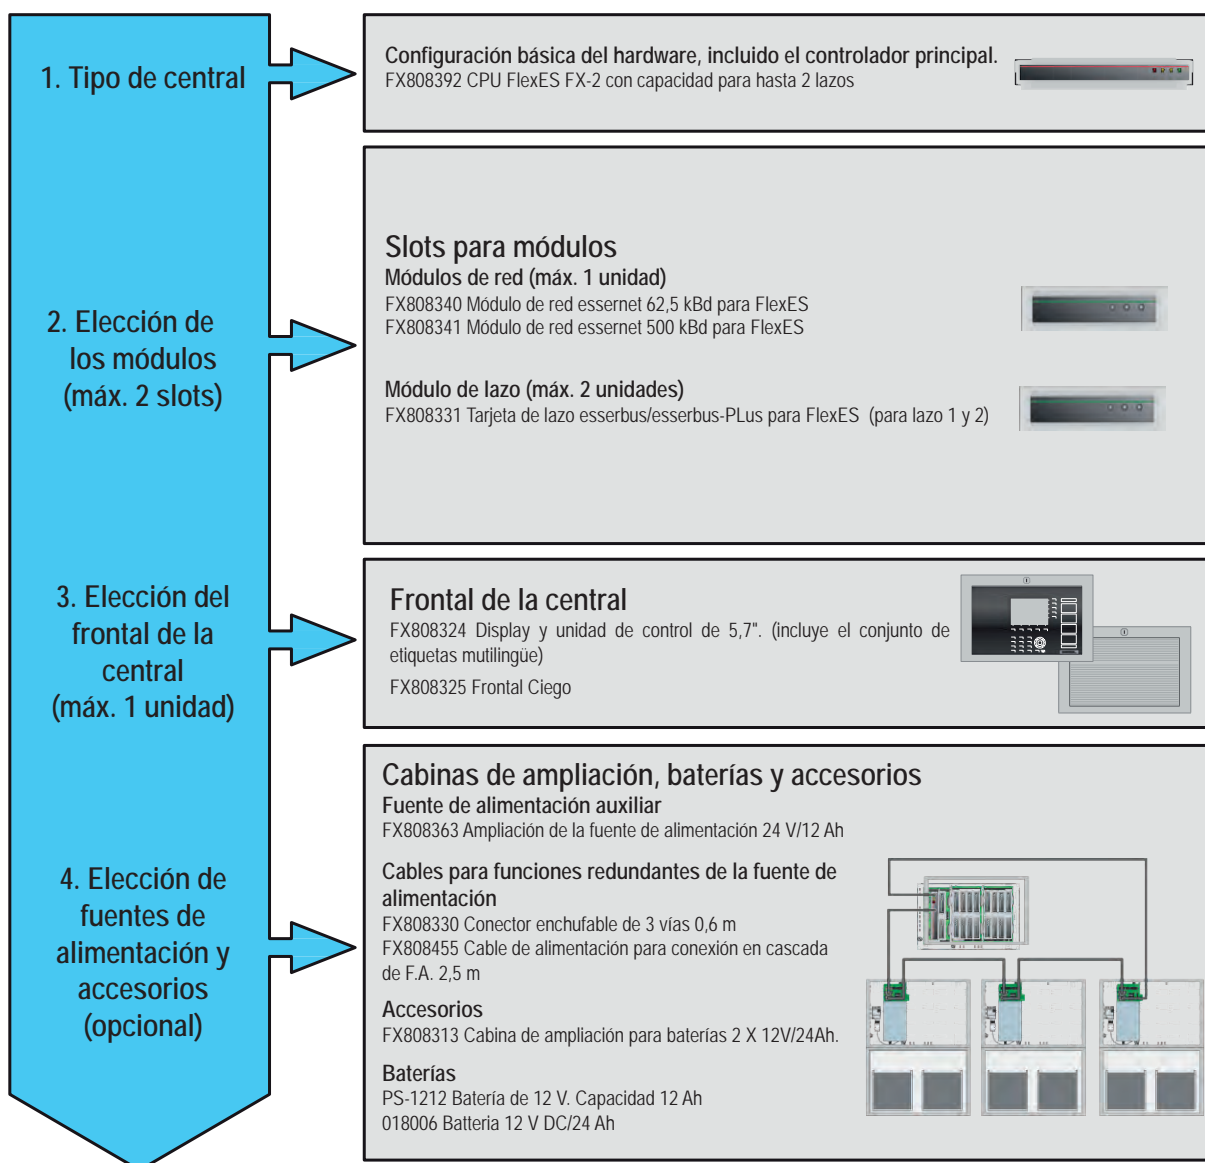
1. Tipo de central

2. Elección de los módulos (máx. 2 slots)

3. Elección del frontal de la central (máx. 1 unidad)

4. Elección de fuentes de alimentación y accesorios (opcional)

Configuración básica del hardware, incluido el controlador principal.
FX808392 CPU FlexES FX-2 con capacidad para hasta 2 lazos

Slots para módulos
Módulos de red (máx. 1 unidad)
FX808340 Módulo de red essernet 62,5 kBd para FlexES
FX808341 Módulo de red essernet 500 kBd para FlexES

Módulo de lazo (máx. 2 unidades)
FX808331 Tarjeta de lazo esserbus/esserbus-PLus para FlexES (para lazo 1 y 2)

Frontal de la central
FX808324 Display y unidad de control de 5,7". (incluye el conjunto de etiquetas mutilingüe)
FX808325 Frontal Ciego

Cabinas de ampliación, baterías y accesorios
Fuente de alimentación auxiliar
FX808363 Ampliación de la fuente de alimentación 24 V/12 Ah

Cables para funciones redundantes de la fuente de alimentación
FX808330 Conector enchufable de 3 vías 0,6 m
FX808455 Cable de alimentación para conexion en cascada de F.A. 2,5 m

Accesorios
FX808313 Cabina de ampliación para baterías 2 X 12V/24Ah.

Baterías
PS-1212 Batería de 12 V. Capacidad 12 Ah
018006 Batteria 12 V DC/24 Ah